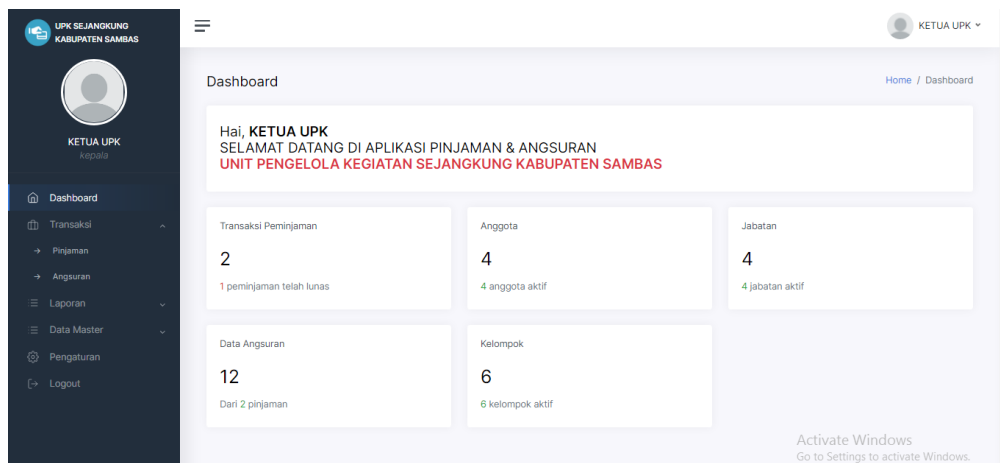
UPK SEJANGKUNG KABUPATEN SAMBAS

KETUA UPK
kepala

Dashboard
Transaksi
Pinjaman
Angsuran
Laporan
Data Master
Pengaturan
Logout

KETUA UPK

Dashboard

Home / Dashboard

Hai, **KETUA UPK**
SELAMAT DATANG DI APLIKASI PINJAMAN & ANGSURAN
UNIT PENGELOLA KEGIATAN SEJANGKUNG KABUPATEN SAMBAS

Transaksi Peminjaman
2
1 peminjaman telah lunas

Anggota
4
4 anggota aktif

Jabatan
4
4 jabatan aktif

Data Angsuran
12
Dari 2 pinjaman

Kelompok
6
6 kelompok aktif

Activate Windows
Go to Settings to activate Windows.